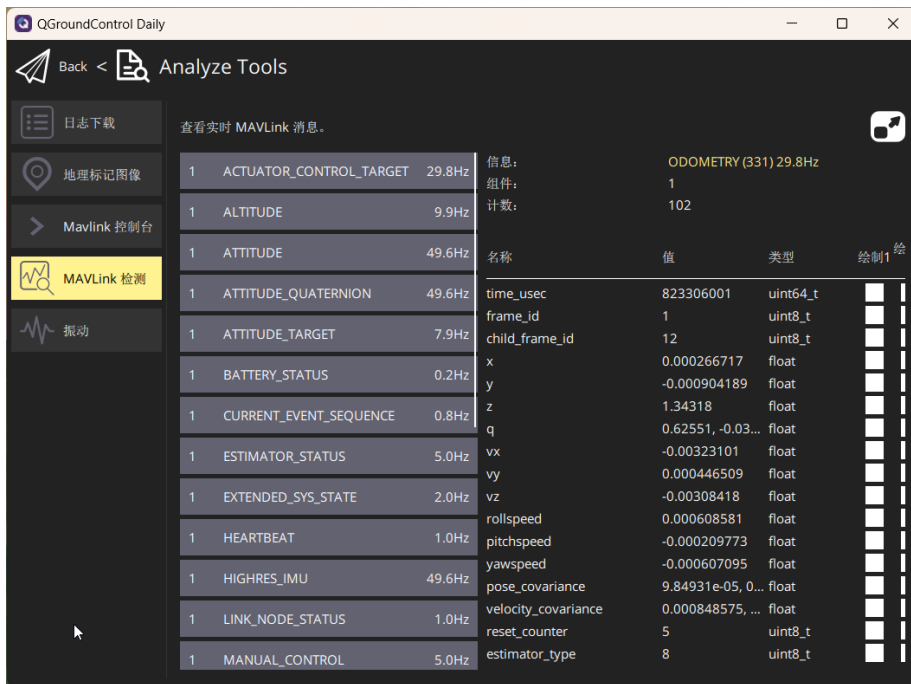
QGroundControl Daily

Back < Analyze Tools

日志下载

地理标记图像

Mavlink 控制台

MAVLink 检测

振动

查看实时 MAVLink 消息。

| | | |
|---|---|---|
| 1 | ACTUATOR_CONTROL_TARGET | 29.8Hz |
| 1 | ALTITUDE | 9.9Hz |
| 1 | ATTITUDE | 49.6Hz |
| 1 | ATTITUDE_QUATERNION | 49.6Hz |
| 1 | ATTITUDE_TARGET | 7.9Hz |
| 1 | BATTERY_STATUS | 0.2Hz |
| 1 | CURRENT_EVENT_SEQUENCE | 0.8Hz |
| 1 | ESTIMATOR_STATUS | 5.0Hz |
| 1 | EXTENDED_SYS_STATE | 2.0Hz |
| 1 | HEARTBEAT | 1.0Hz |
| 1 | HIGHRES_IMU | 49.6Hz |
| 1 | LINK_NODE_STATUS | 1.0Hz |
| 1 | MANUAL_CONTROL | 5.0Hz |

信息: ODOMETRY (331) 29.8Hz
组件: 1
计数: 102

| 名称 | 值 | 类型 | 绘制1 | 绘 |
|---|---|---|---|---|
| time_usec | 823306001 | uint64_t | | |
| frame_id | 1 | uint8_t | | |
| child_frame_id | 12 | uint8_t | | |
| x | 0.000266717 | float | | |
| y | -0.000904189 | float | | |
| z | 1.34318 | float | | |
| q | 0.62551, -0.03... | float | | |
| vx | -0.00323101 | float | | |
| vy | 0.000446509 | float | | |
| vz | -0.00308418 | float | | |
| rollspeed | 0.000608581 | float | | |
| pitchspeed | -0.000209773 | float | | |
| yawspeed | -0.000607095 | float | | |
| pose_covariance | 9.84931e-05, 0... | float | | |
| velocity_covariance | 0.000848575, ... | float | | |
| reset_counter | 5 | uint8_t | | |
| estimator_type | 8 | uint8_t | | |